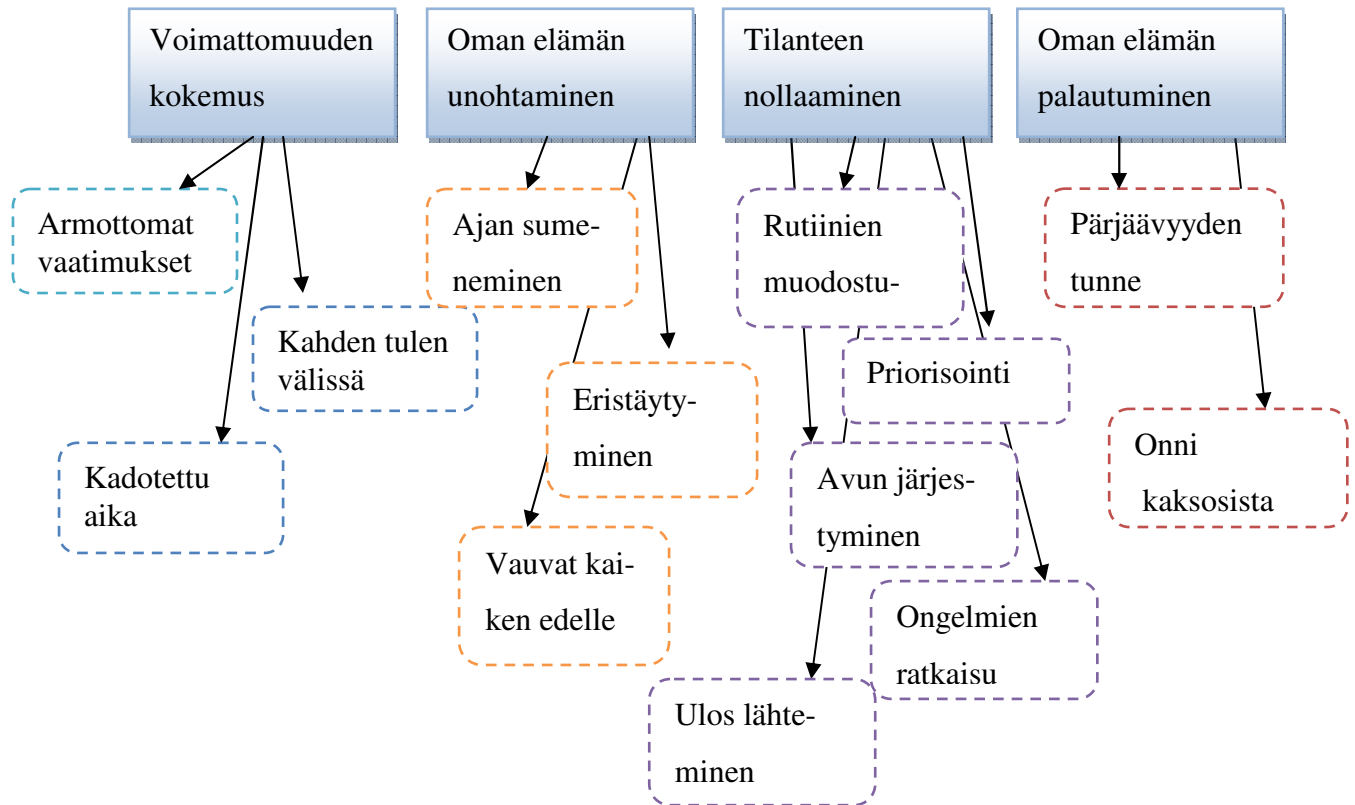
Voimattomuuden kokemus

Oman elämän unohtaminen

Tilanteen nollaaminen

Oman elämän palautuminen

Armottomat vaatimukset

Kahden tulen välissä

Kadotettu aika

Ajan sumeneminen

Eristäytyminen

Vauvat kaiken edelle

Rutiinien muodostu-

Priorisointi

Avun järjestyminen

Ongelmien ratkaisu

Ulos lähteminen

Pärjäävyyden tunne

Onni kaksosista